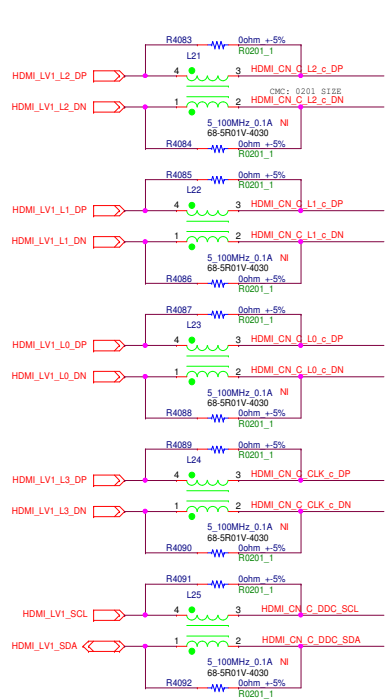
R4083
0ohm +-5%
L21
R0201_1
HDMI_LV1_L2_DP
4
3
HDMI_CN_C_L2_c_DP
CMC: 0201 SIZE
HDMI_LV1_L2_DN
1
2
HDMI_CN_C_L2_c_DN
5_100MHz_0.1A NI
68-5R01V-4030
R4084
0ohm +-5%
R0201_1

R4085
0ohm +-5%
L22
R0201_1
HDMI_LV1_L1_DP
4
3
HDMI_CN_C_L1_c_DP
HDMI_LV1_L1_DN
1
2
HDMI_CN_C_L1_c_DN
5_100MHz_0.1A NI
68-5R01V-4030
R4086
0ohm +-5%
R0201_1

R4087
0ohm +-5%
L23
R0201_1
HDMI_LV1_L0_DP
4
3
HDMI_CN_C_L0_c_DP
HDMI_LV1_L0_DN
1
2
HDMI_CN_C_L0_c_DN
5_100MHz_0.1A NI
68-5R01V-4030
R4088
0ohm +-5%
R0201_1

R4089
0ohm +-5%
L24
R0201_1
HDMI_LV1_L3_DP
4
3
HDMI_CN_C_CLK_c_DP
HDMI_LV1_L3_DN
1
2
HDMI_CN_C_CLK_c_DN
5_100MHz_0.1A NI
68-5R01V-4030
R4090
0ohm +-5%
R0201_1

R4091
0ohm +-5%
L25
R0201_1
HDMI_LV1_SCL
4
3
HDMI_CN_C_DDC_SCL
HDMI_LV1_SDA
1
2
HDMI_CN_C_DDC_SDA
5_100MHz_0.1A NI
68-5R01V-4030
R4092
0ohm +-5%
R0201_1